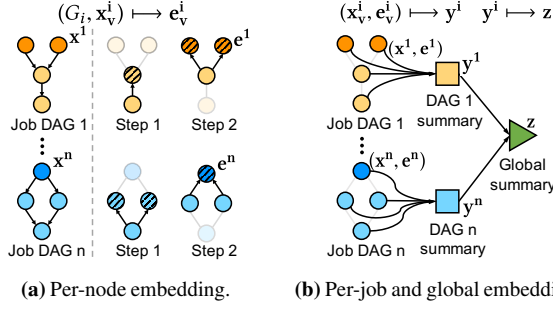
$(G_i, \mathbf{x}_v^i) \longmapsto \mathbf{e}_v^i$

$\mathbf{x}^1$

$\mathbf{e}^1$

Job DAG 1

Step 1

Step 2

$\mathbf{x}^n$

$\mathbf{e}^n$

Job DAG n

Step 1

Step 2

(a) Per-node embedding.

$(\mathbf{x}_v^i, \mathbf{e}_v^i) \longmapsto \mathbf{y}^i \quad \mathbf{y}^i \longmapsto \mathbf{z}$

$(\mathbf{x}^1, \mathbf{e}^1)$

$\mathbf{y}^1$

DAG 1 summary

Job DAG 1

$\mathbf{z}$

Global summary

$(\mathbf{x}^n, \mathbf{e}^n)$

$\mathbf{y}^n$

DAG n summary

Job DAG n

(b) Per-job and global embeddi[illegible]